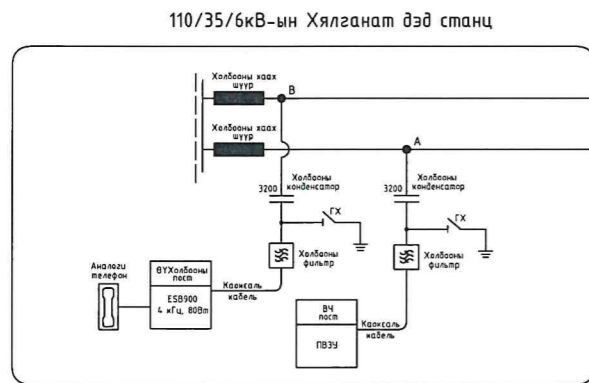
110/35/6кВ-ын Хялганат дэд станц

Холбооны хаах шуур

B

Холбооны хаах шуур

A

3200

Холбооны конденсатор

3200

Холбооны конденсатор

ГХ

ГХ

Холбооны фильтр

Холбооны фильтр

Аналоги телефон

ӨУХолбооны пост

ESB900

4 кГц, 80Вт

Коаксаль кабель

ВЧ пост

ПВЗУ

Коаксаль кабель